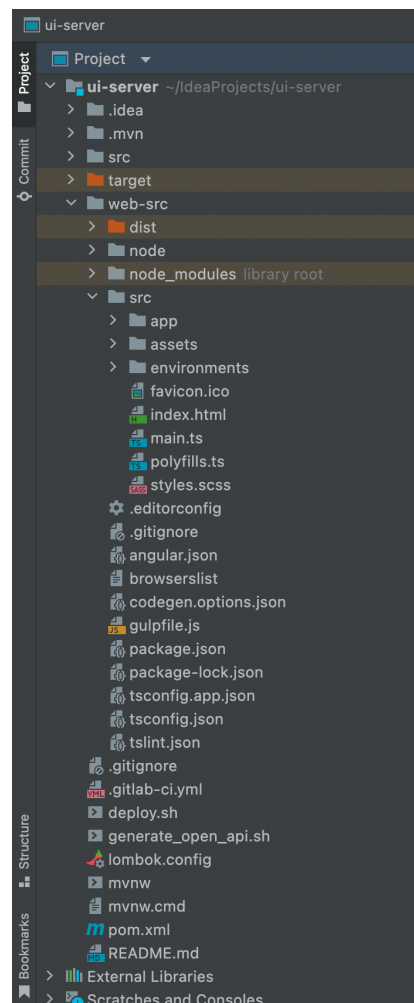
ui-server

Project

Commit

Structure

Bookmarks

Project

ui-server ~/IdeaProjects/ui-server
.idea
.mvn
src
target
web-src
dist
node
node_modules library root
src
app
assets
environments
favicon.ico
index.html
main.ts
polyfills.ts
styles.scss
.editorconfig
.gitignore
angular.json
browserslist
codegen.options.json
gulpfile.js
package.json
package-lock.json
tsconfig.app.json
tsconfig.json
tslint.json
.gitignore
.gitlab-ci.yml
deploy.sh
generate_open_api.sh
lombok.config
mvnw
mvnw.cmd
pom.xml
README.md
External Libraries
Scratches and Consoles